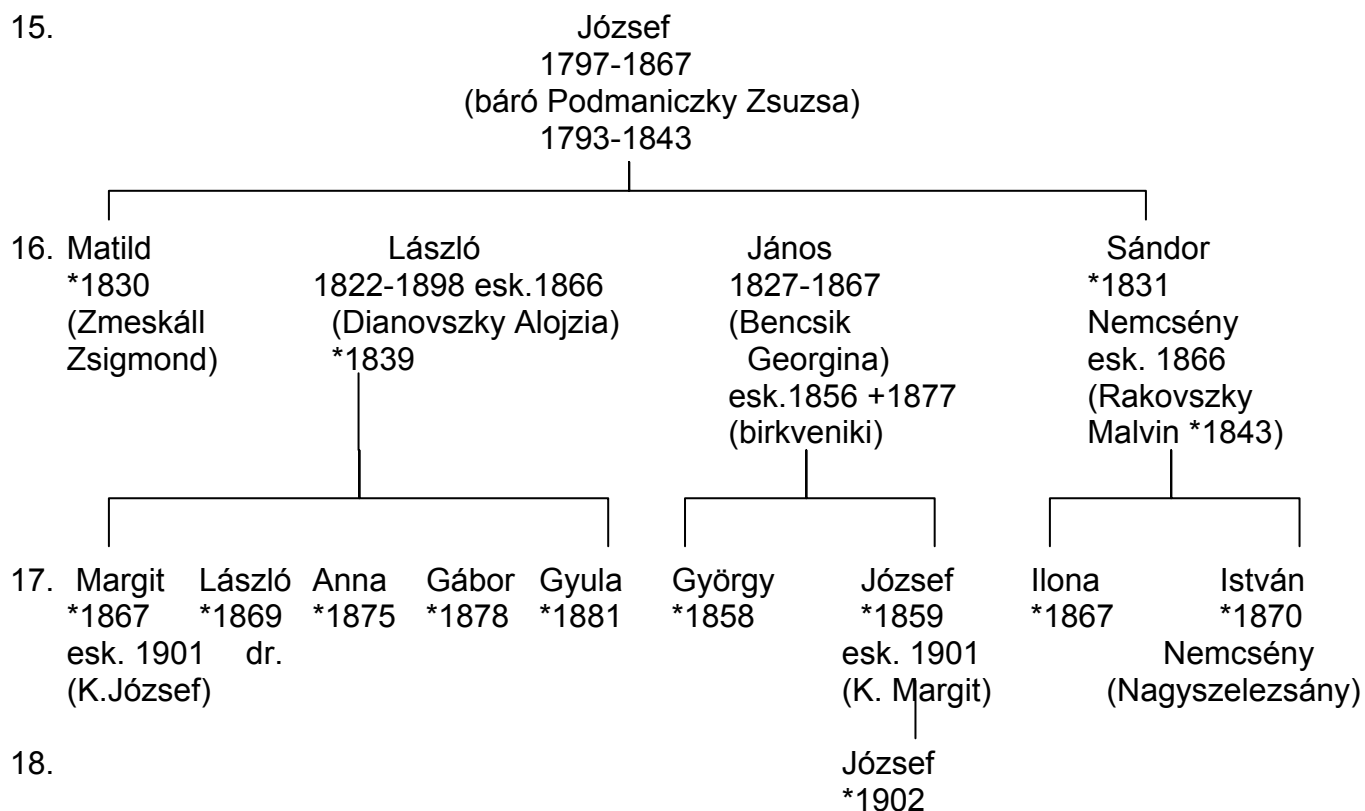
15.

József
1797-1867
(báró Podmaniczky Zsuzsa)
1793-1843

16. Matild
*1830
(Zmeskáll Zsigmond)

László
1822-1898 esk.1866
(Dianovszky Alojzia)
*1839

János
1827-1867
(Bencsik Georgina)
esk.1856 +1877
(birkveniki)

Sándor
*1831
Nemcsény
esk. 1866
(Rakovszky Malvin *1843)

17. Margit
*1867
esk. 1901
(K.József)

László
*1869
dr.

Anna
*1875

Gábor
*1878

Gyula
*1881

György
*1858

József
*1859
esk. 1901
(K. Margit)

Ilona
*1867

István
*1870
Nemcsény
(Nagyszelezsány)

18.

József
*1902